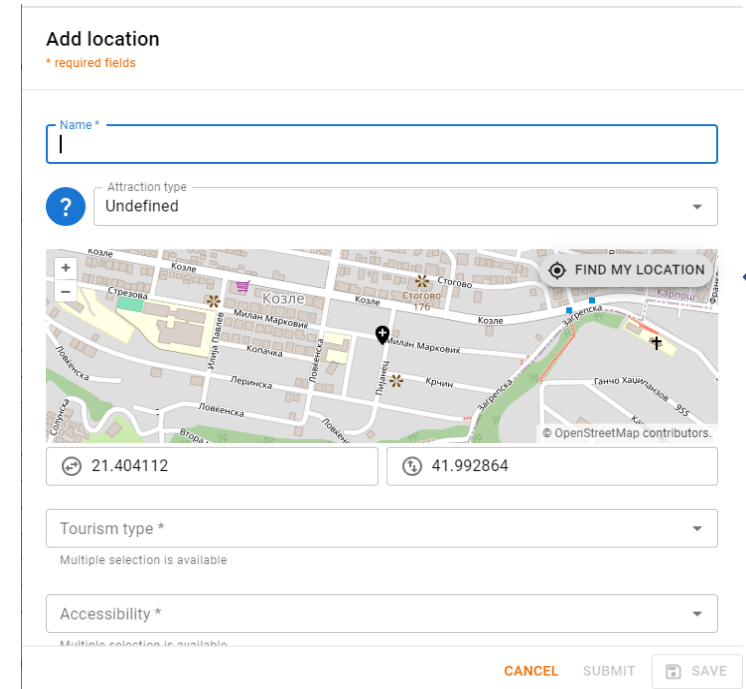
Add location
* required fields

Name *

Attraction type
Undefined

+
−
FIND MY LOCATION
Козле
Козле
Стрезова
Козле
Стогово
Стогово 176
Козле
Козле
Загрепска
Карпош
Милан Марковиќ
Илија Павлев
Ловќенска
Копачка
Милан Марковиќ
Ловќенска
Лeринска
Пијанец
Крчин
Загрепска
Ганчо Хаџипанзов
955
Солунска
Ловќенска
Ловќенска
Втора
© OpenStreetMap contributors.

21.404112
41.992864

Tourism type *
Multiple selection is available

Accessibility *
Multiple selection is available

CANCEL SUBMIT SAVE